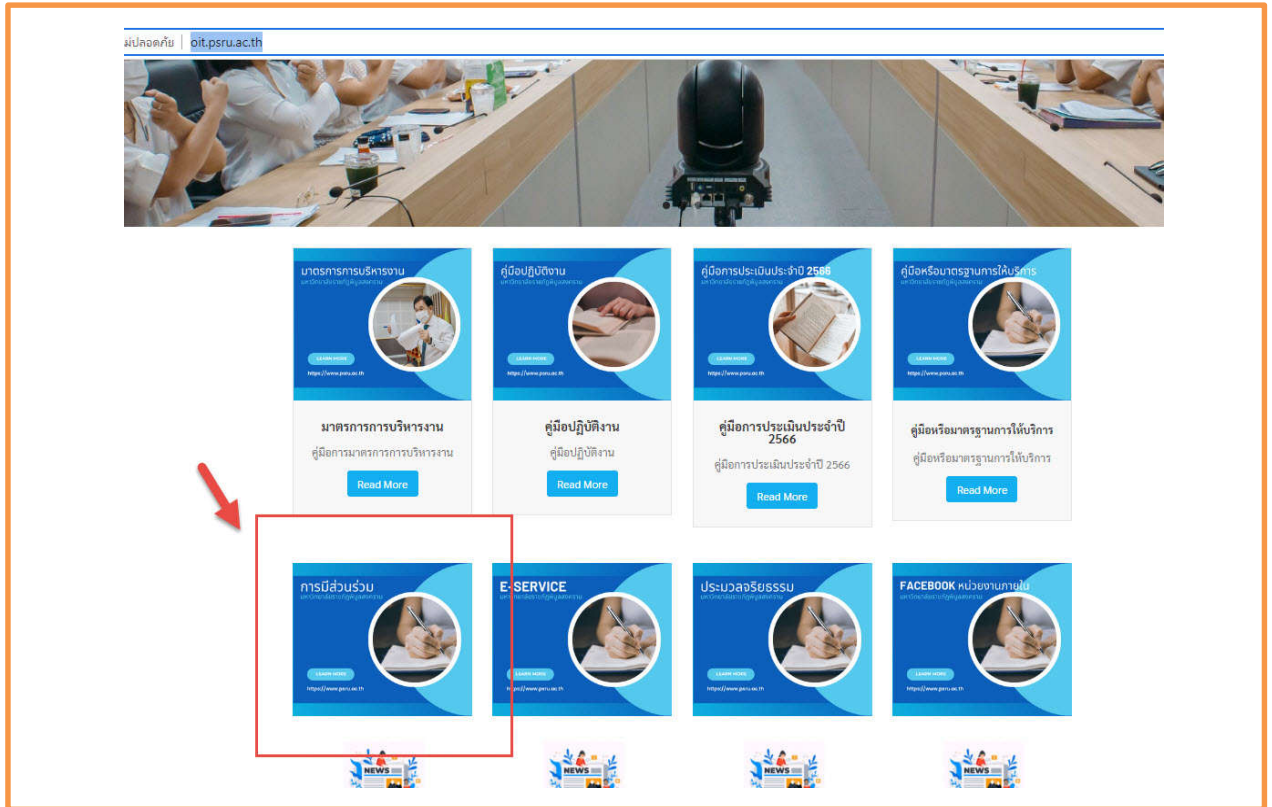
ม่ปลอดภัย | oit.psru.ac.th

มาตรการการบริหารงาน
มหาวิทยาลัยราชภัฏพิบูลสงคราม
LEARN MORE
https://www.psru.ac.th

มาตรการการบริหารงาน
คู่มือการมาตรการการบริหารงาน
Read More

คู่มือปฏิบัติงาน
มหาวิทยาลัยราชภัฏพิบูลสงคราม
LEARN MORE
https://www.psru.ac.th

คู่มือปฏิบัติงาน
คู่มือปฏิบัติงาน
Read More

คู่มือการประเมินประจำปี 2566
มหาวิทยาลัยราชภัฏพิบูลสงคราม
LEARN MORE
https://www.psru.ac.th

คู่มือการประเมินประจำปี 2566
คู่มือการประเมินประจำปี 2566
Read More

คู่มือหรือมาตรฐานการให้บริการ
มหาวิทยาลัยราชภัฏพิบูลสงคราม
LEARN MORE
https://www.psru.ac.th

คู่มือหรือมาตรฐานการให้บริการ
คู่มือหรือมาตรฐานการให้บริการ
Read More

การมีส่วนร่วม
มหาวิทยาลัยราชภัฏพิบูลสงคราม
LEARN MORE
https://www.psru.ac.th

E-SERVICE
มหาวิทยาลัยราชภัฏพิบูลสงคราม
LEARN MORE
https://www.psru.ac.th

ประมวลจริยธรรม
มหาวิทยาลัยราชภัฏพิบูลสงคราม
LEARN MORE
https://www.psru.ac.th

FACEBOOK หน่วยงานภายใน
มหาวิทยาลัยราชภัฏพิบูลสงคราม
LEARN MORE
https://www.psru.ac.th

NEWS
NEWS
NEWS
NEWS